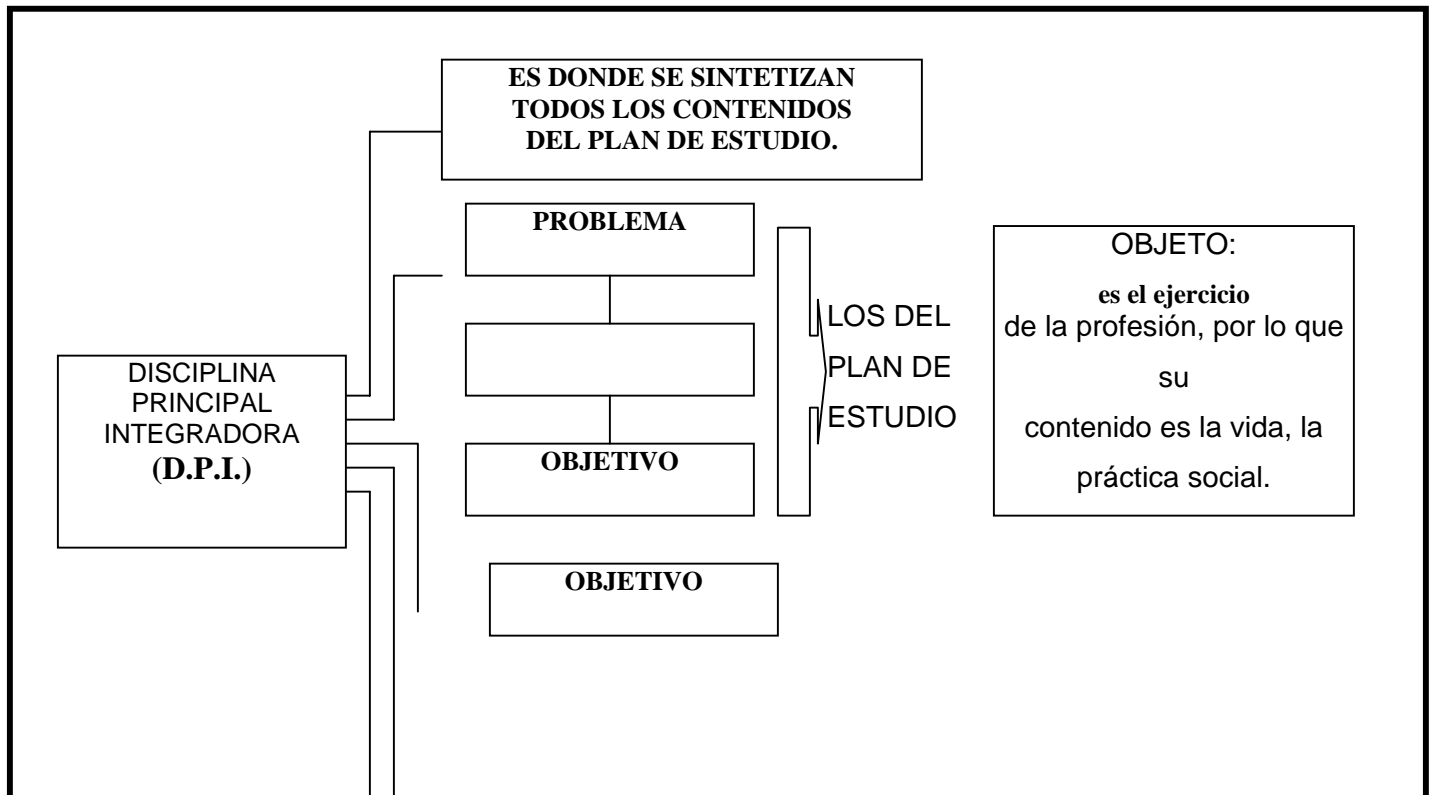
ES DONDE SE SINTETIZAN TODOS LOS CONTENIDOS DEL PLAN DE ESTUDIO.

DISCIPLINA PRINCIPAL INTEGRADORA (D.P.I.)

PROBLEMA

OBJETIVO

LOS DEL PLAN DE ESTUDIO

OBJETO: es el ejercicio de la profesión, por lo que su contenido es la vida, la práctica social.

OBJETIVO